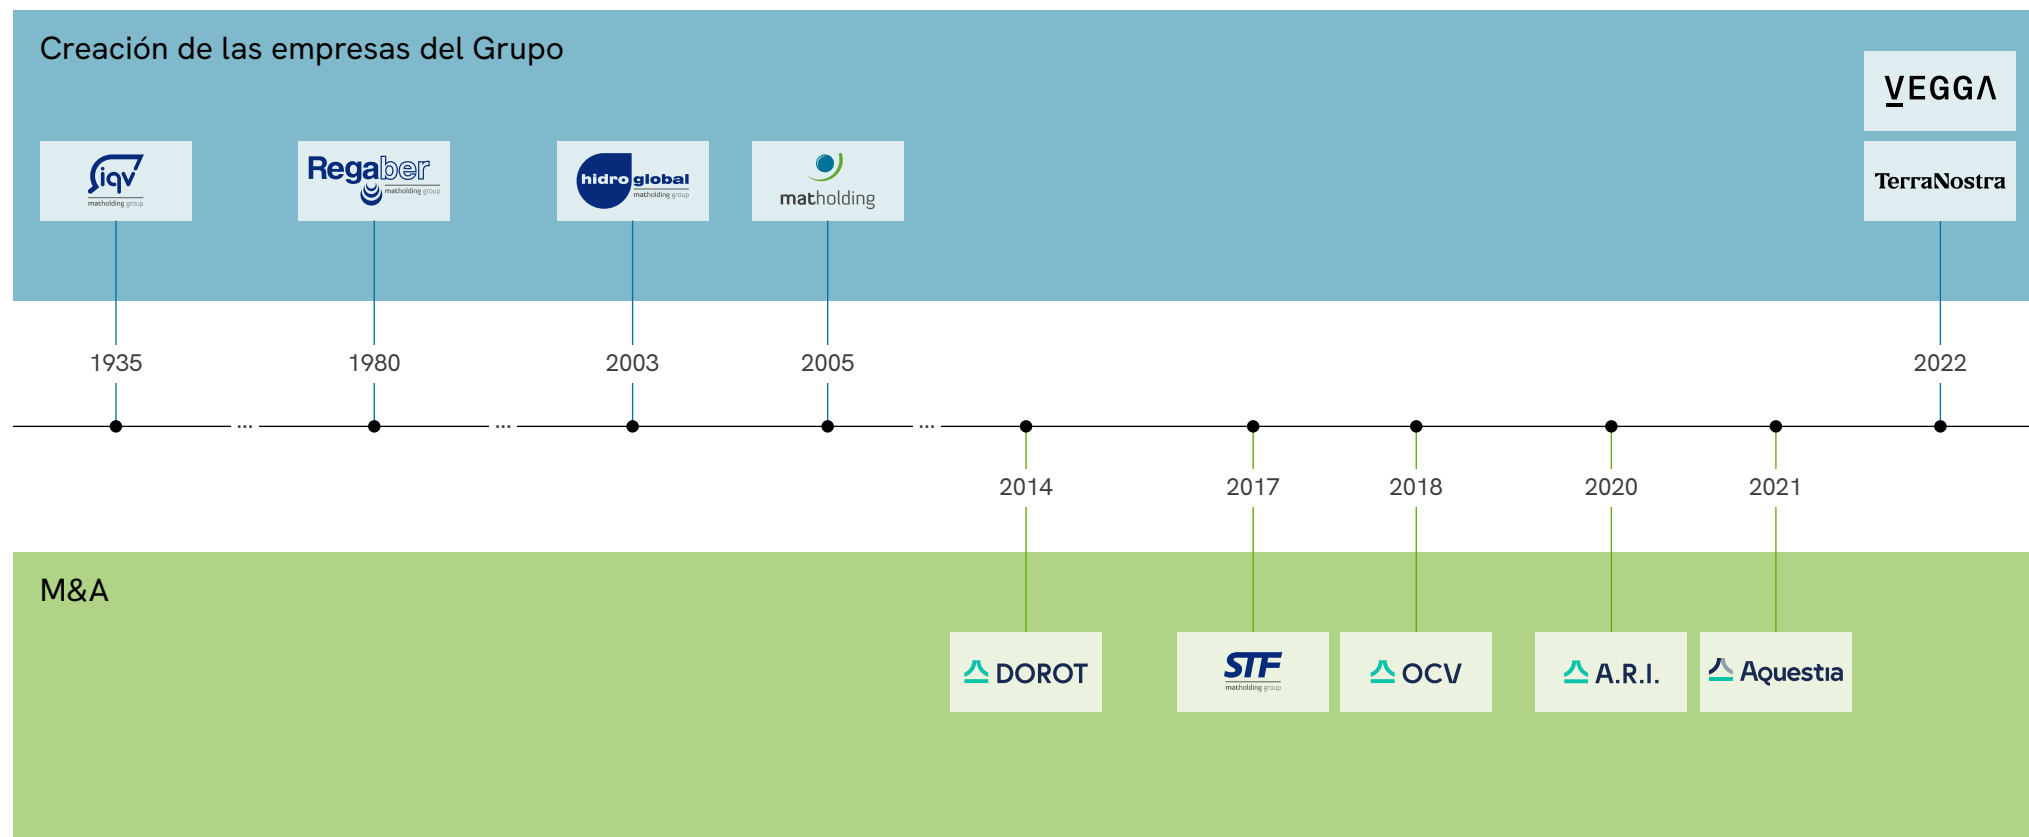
Creación de las empresas del Grupo

VEGGΛ

iqv
matholding group

Regaber
matholding group

hidro global
matholding group

matholding

TerraNostra

1935 ... 1980 ... 2003 2005 ... 2022

2014 2017 2018 2020 2021

M&A

DOROT

STF
matholding group

OCV

A.R.I.

Aquestia